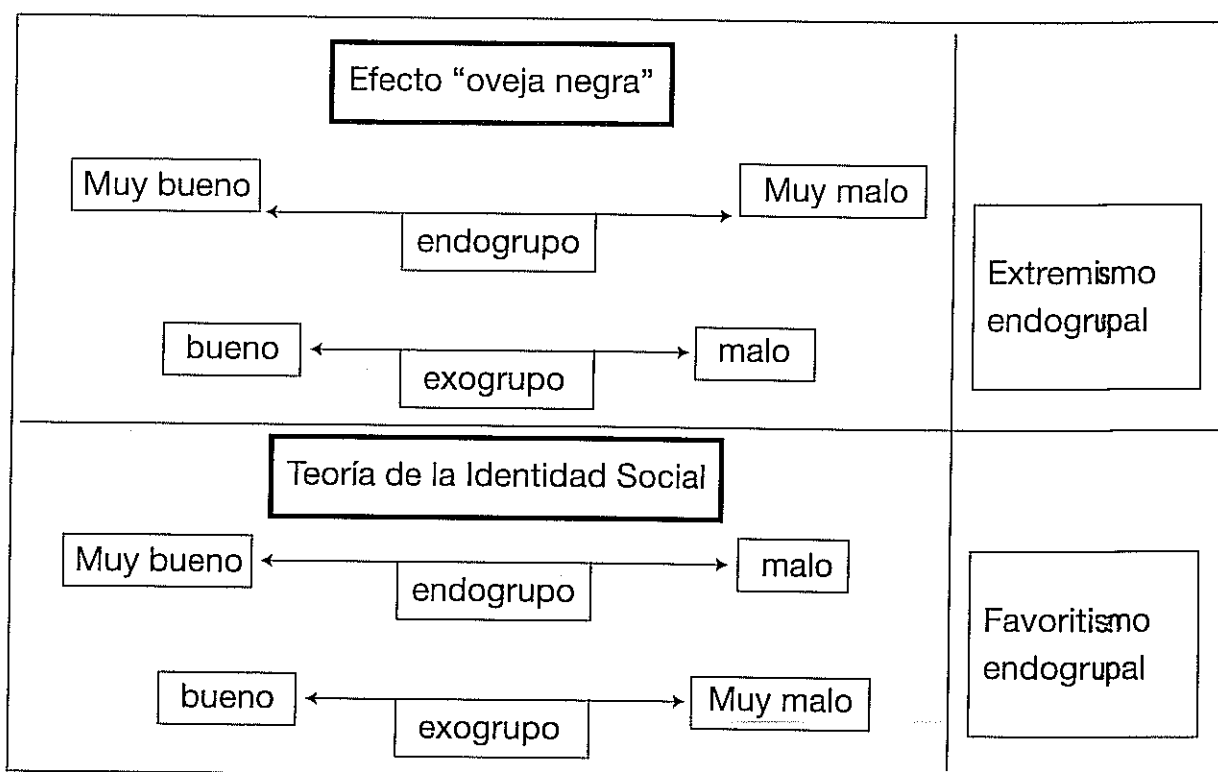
Efecto “oveja negra”

Muy bueno

Muy malo

endogrupo

bueno

malo

exogrupo

Extremismo endogrupal

Teoría de la Identidad Social

Muy bueno

malo

endogrupo

bueno

Muy malo

exogrupo

Favoritismo endogrupal